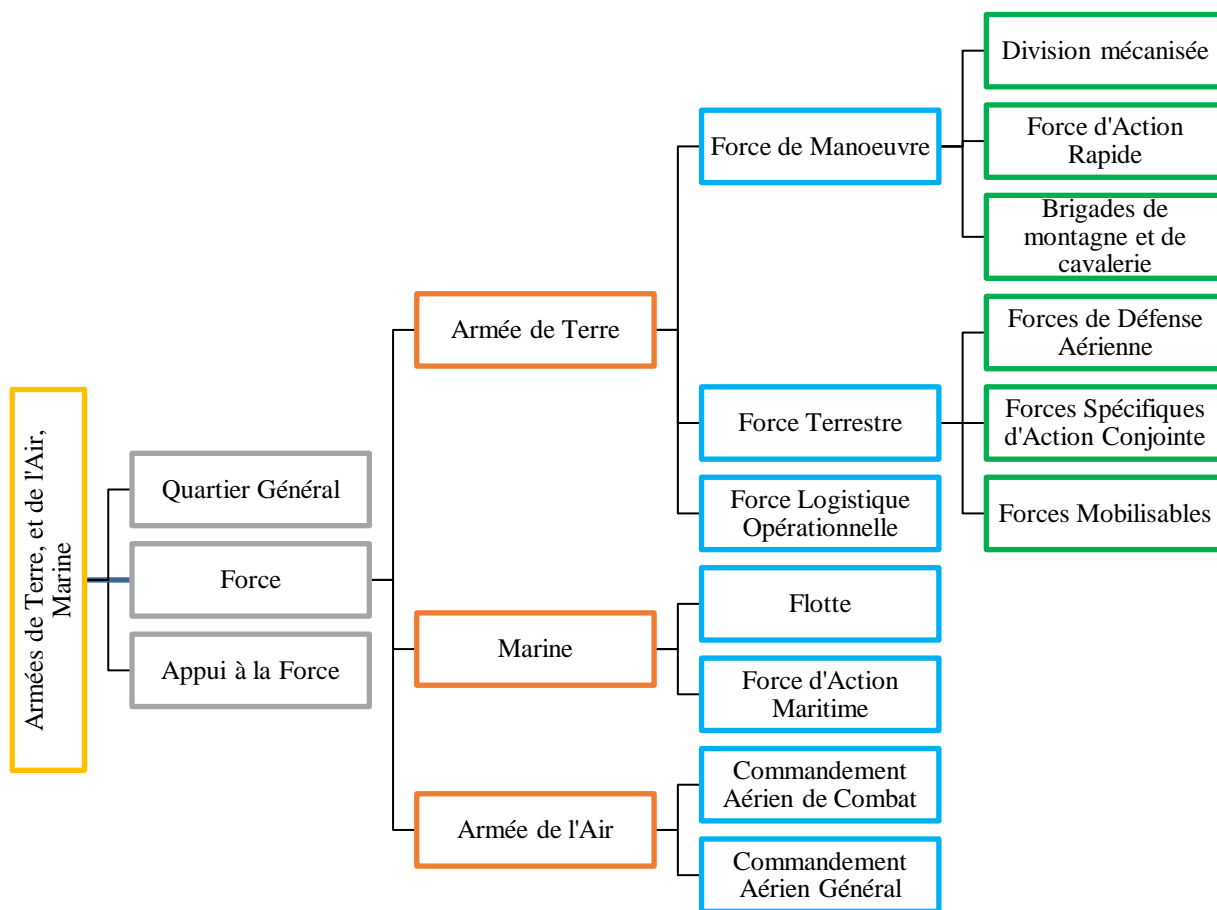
Armées de Terre, et de l'Air, Marine

Quartier Général

Force

Appui à la Force

Armée de Terre

Marine

Armée de l'Air

Force de Manoeuvre

Force Terrestre

Force Logistique Opérationnelle

Flotte

Force d'Action Maritime

Commandement Aérien de Combat

Commandement Aérien Général

Division mécanisée

Force d'Action Rapide

Brigades de montagne et de cavalerie

Forces de Défense Aérienne

Forces Spécifiques d'Action Conjointe

Forces Mobilisables